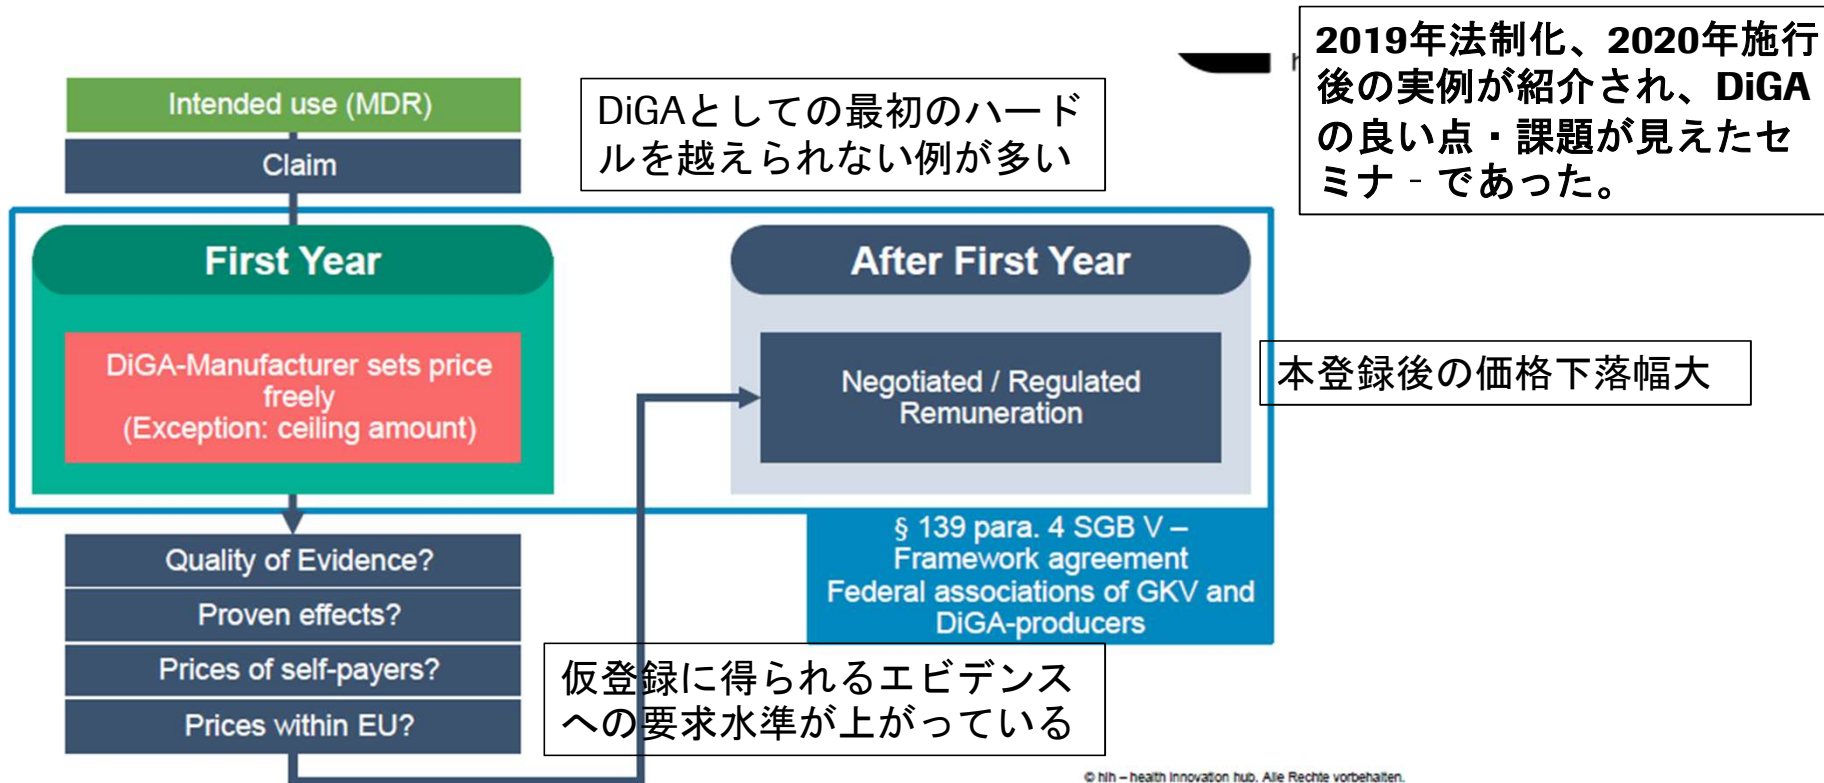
Intended use (MDR)

Claim

DiGAとしての最初のハードルを越えられない例が多い

2019年法制化、2020年施行後の実例が紹介され、DiGAの良い点・課題が見えたセミナ－であった。

First Year

DiGA-Manufacturer sets price freely (Exception: ceiling amount)

After First Year

Negotiated / Regulated Remuneration

本登録後の価格下落幅大

§ 139 para. 4 SGB V – Framework agreement Federal associations of GKV and DiGA-producers

Quality of Evidence?

Proven effects?

Prices of self-payers?

Prices within EU?

仮登録に得られるエビデンスへの要求水準が上がっている

© hih – health innovation hub. Alle Rechte vorbehalten.